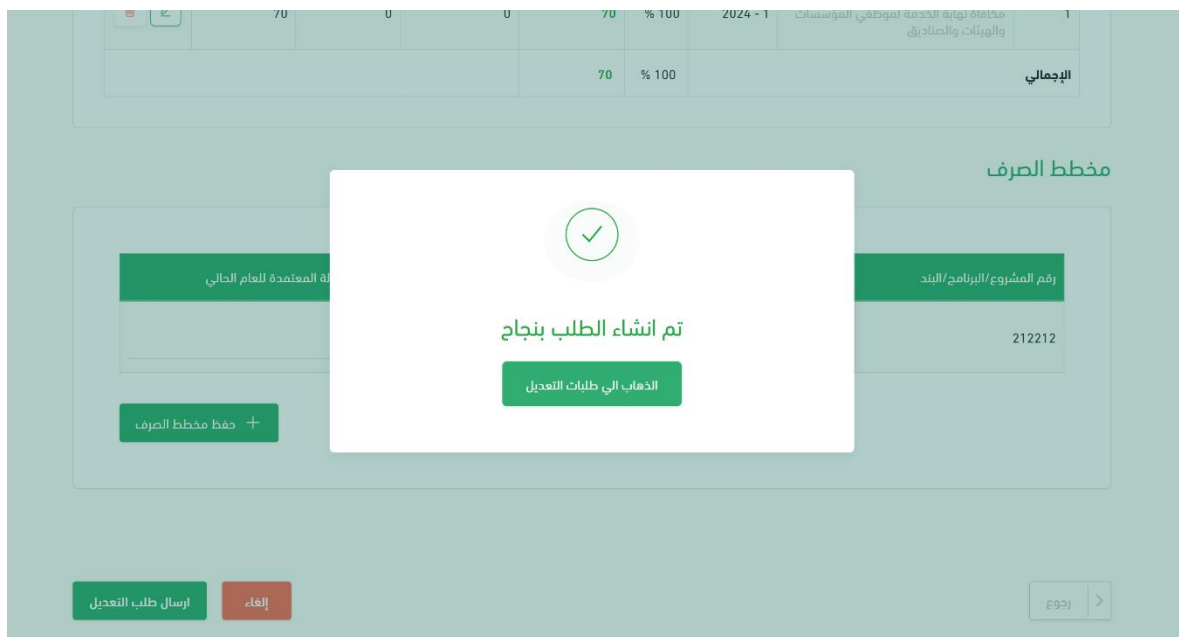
| 1 | مكافاة نهاية الخدمة لموظفي المؤسسات والهيئات والصناديق | 1 - 2024 | % 100 | 70 | 0 | 0 | 70 |
|---|---|---|---|---|---|---|---|
| الإجمالي | | | % 100 | 70 | | | |

مخطط الصرف

| رقم المشروع/البرنامج/البند | لة المعتمدة للعام الحالي |
|---|---|
| 212212 | |

+ حفظ مخطط الصرف

تم انشاء الطلب بنجاح

الذهاب الي طلبات التعديل

رجوع

إلغاء

ارسال طلب التعديل